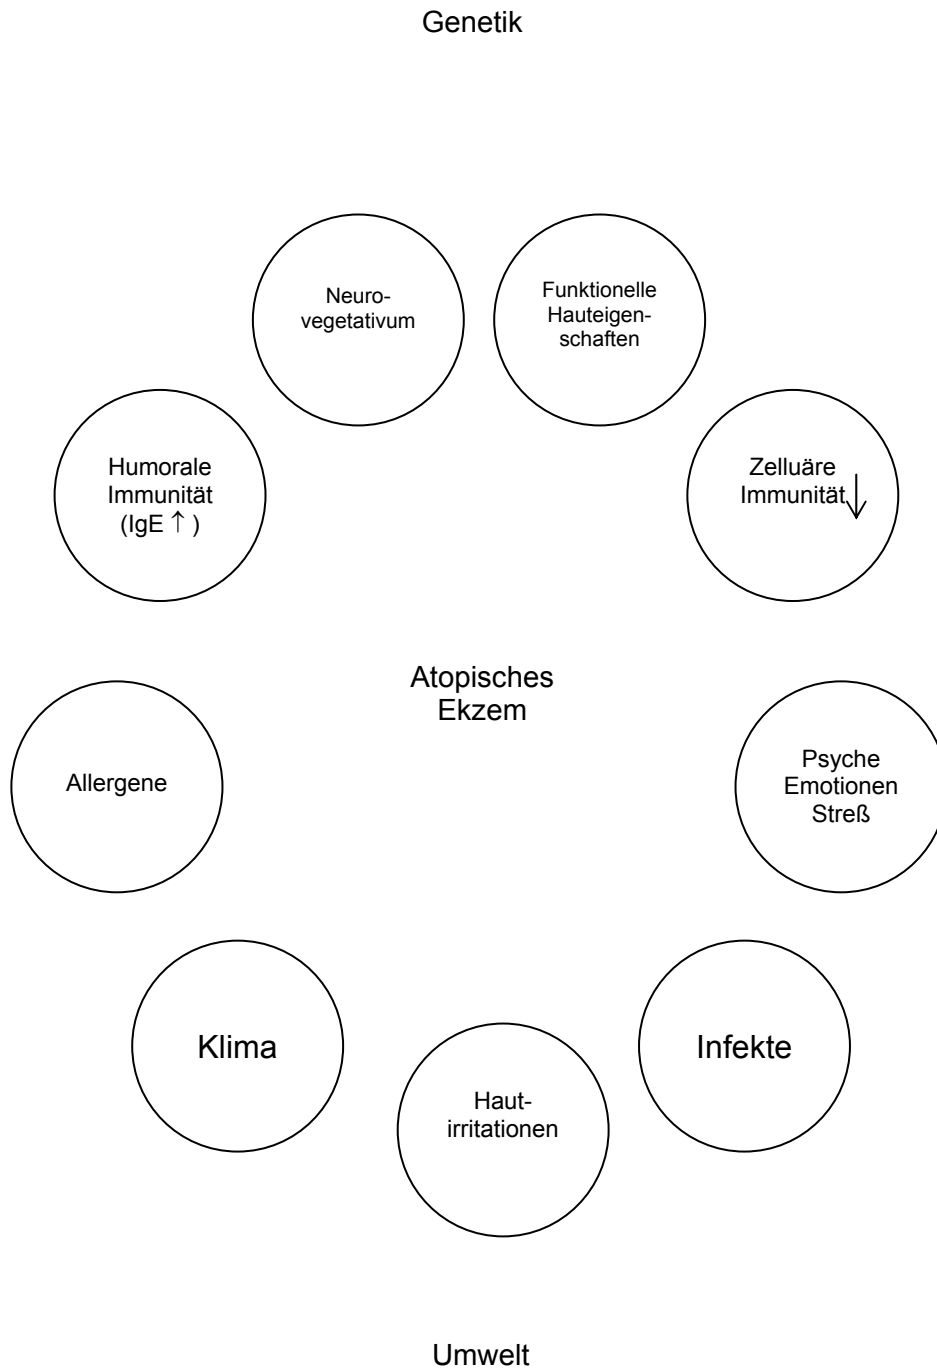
Genetik

Neurovegetativum

Funktionelle Hauteigenschaften

Humorale Immunität (IgE ↑ )

Zelluäre Immunität ↓

Atopisches Ekzem

Allergene

Psyche Emotionen Streß

Klima

Infekte

Hautirritationen

Umwelt